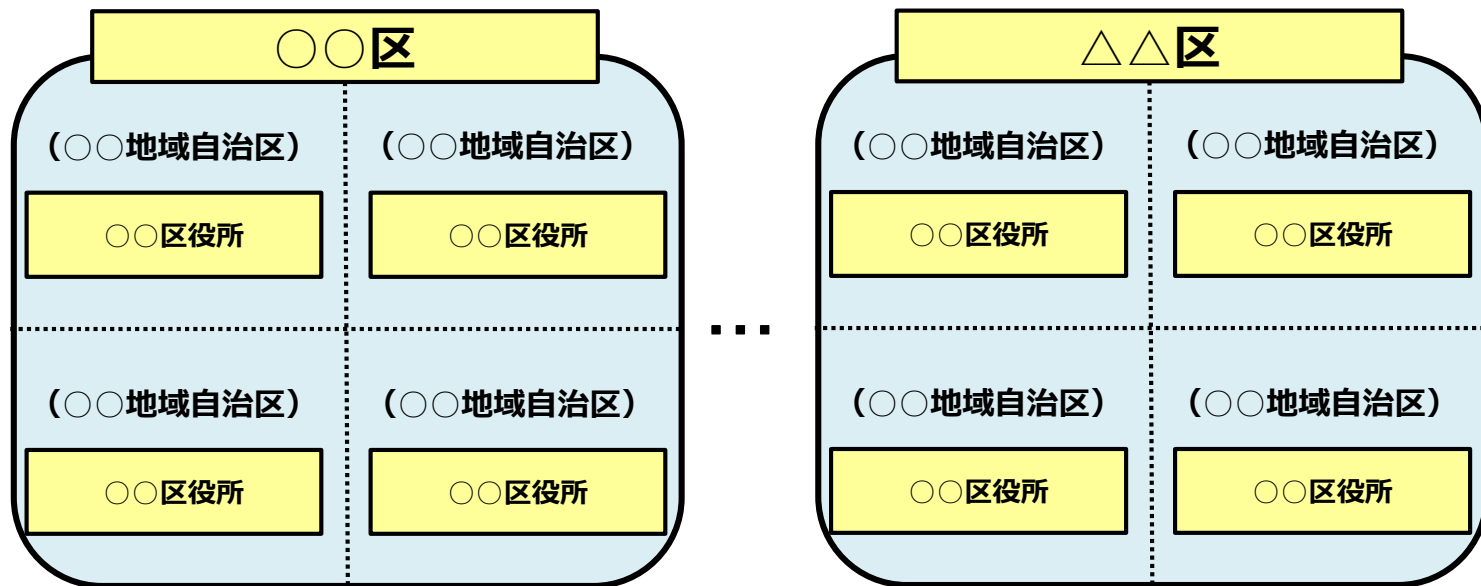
○○区

（○○地域自治区）

○○区役所

（○○地域自治区）

○○区役所

（○○地域自治区）

○○区役所

（○○地域自治区）

○○区役所

…

△△区

（○○地域自治区）

○○区役所

（○○地域自治区）

○○区役所

（○○地域自治区）

○○区役所

（○○地域自治区）

○○区役所